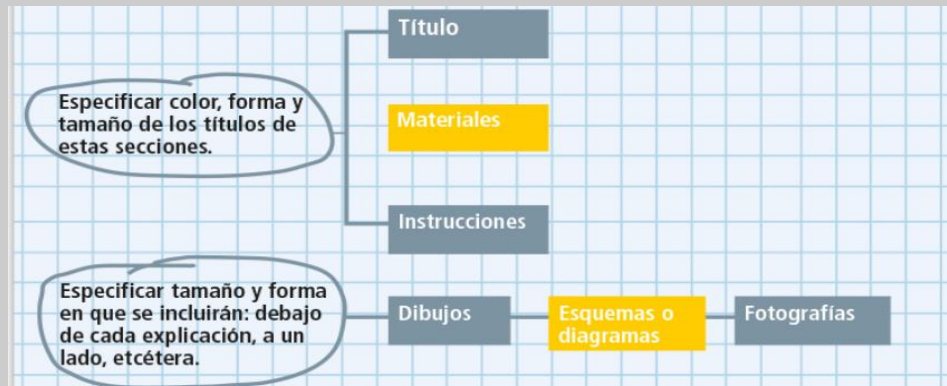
Especificar color, forma y tamaño de los títulos de estas secciones.

Título

Materiales

Instrucciones

Especificar tamaño y forma en que se incluirán: debajo de cada explicación, a un lado, etcétera.

Dibujos

Esquemas o diagramas

Fotografías